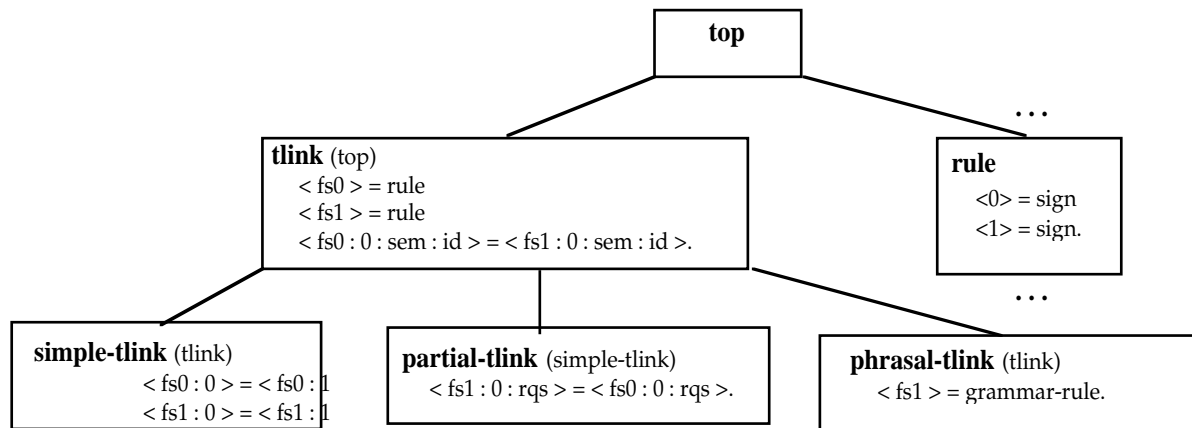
top

tlink (top)
< fs0 > = rule
< fs1 > = rule
< fs0 : 0 : sem : id > = < fs1 : 0 : sem : id >.

. . .

rule
<0> = sign
<1> = sign.

. . .

simple-tlink (tlink)
< fs0 : 0 > = < fs0 : 1
< fs1 : 0 > = < fs1 : 1

partial-tlink (simple-tlink)
< fs1 : 0 : rqs > = < fs0 : 0 : rqs >.

phrasal-tlink (tlink)
< fs1 > = grammar-rule.